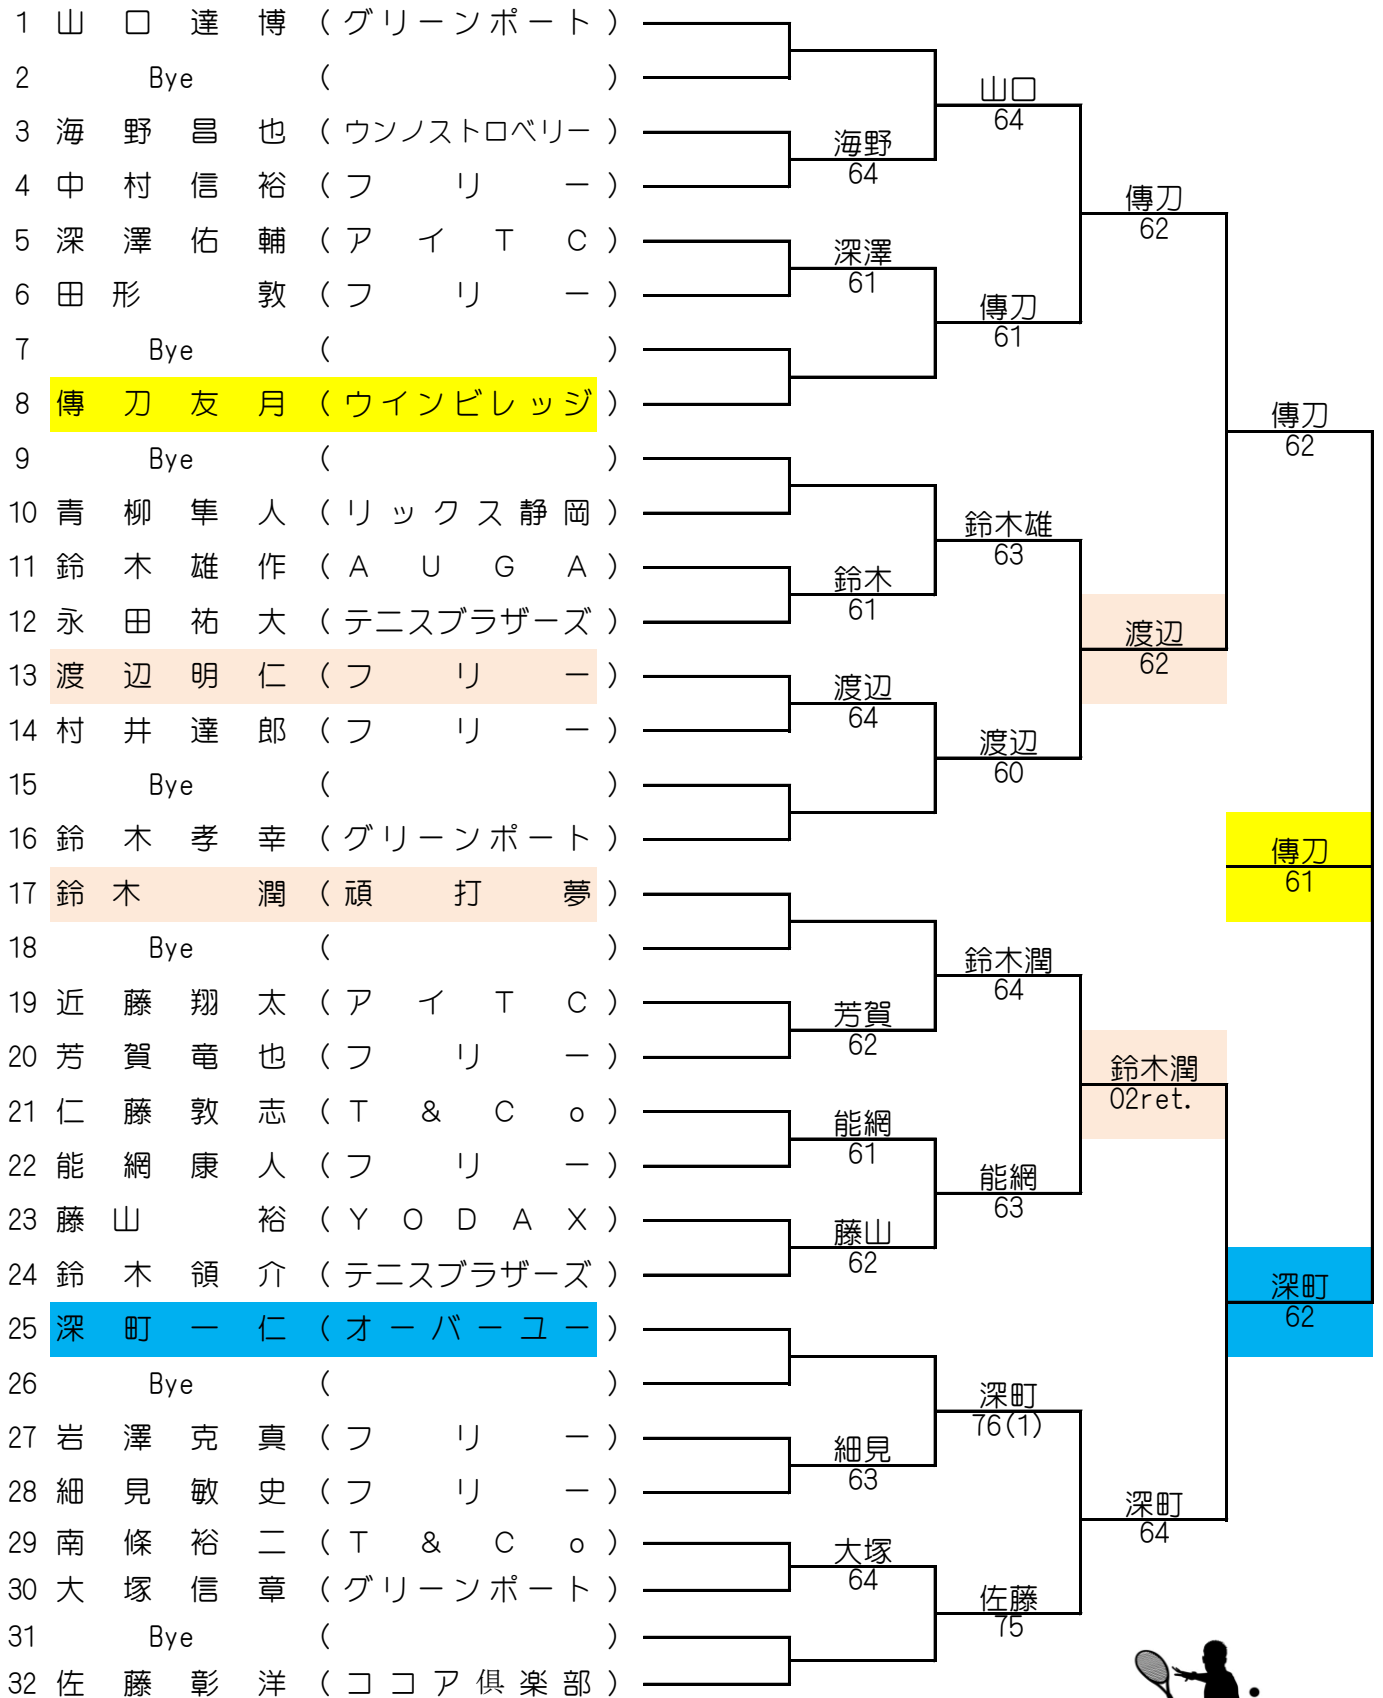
1 山口達博（グリーンポート）
2 Bye（ ）
3 海野昌也（ウンノストロベリー）
4 中村信裕（フリー）
5 深澤佑輔（アイTC）
6 田形敦（フリー）
7 Bye（ ）
8 傳刀友月（ウインビレッジ）
9 Bye（ ）
10 青柳隼人（リックス静岡）
11 鈴木雄作（AUGA）
12 永田祐大（テニスプラザーズ）
13 渡辺明仁（フリー）
14 村井達郎（フリー）
15 Bye（ ）
16 鈴木孝幸（グリーンポート）
17 鈴木潤（頑打夢）
18 Bye（ ）
19 近藤翔太（アイTC）
20 芳賀竜也（フリー）
21 仁藤敦志（T&Co）
22 能網康人（フリー）
23 藤山裕（YODAX）
24 鈴木領介（テニスプラザーズ）
25 深町一仁（オーバーユー）
26 Bye（ ）
27 岩澤克真（フリー）
28 細見敏史（フリー）
29 南條裕二（T&Co）
30 大塚信章（グリーンポート）
31 Bye（ ）
32 佐藤彰洋（ココア倶楽部）

山口 64
海野 64
深澤 61
傳刀 61
傳刀 62
鈴木雄 63
鈴木 61
渡辺 62
渡辺 64
渡辺 60
傳刀 62
傳刀 61
鈴木潤 64
芳賀 62
鈴木潤 02ret.
能網 61
能網 63
藤山 62
深町 62
深町 76(1)
細見 63
深町 64
大塚 64
佐藤 75